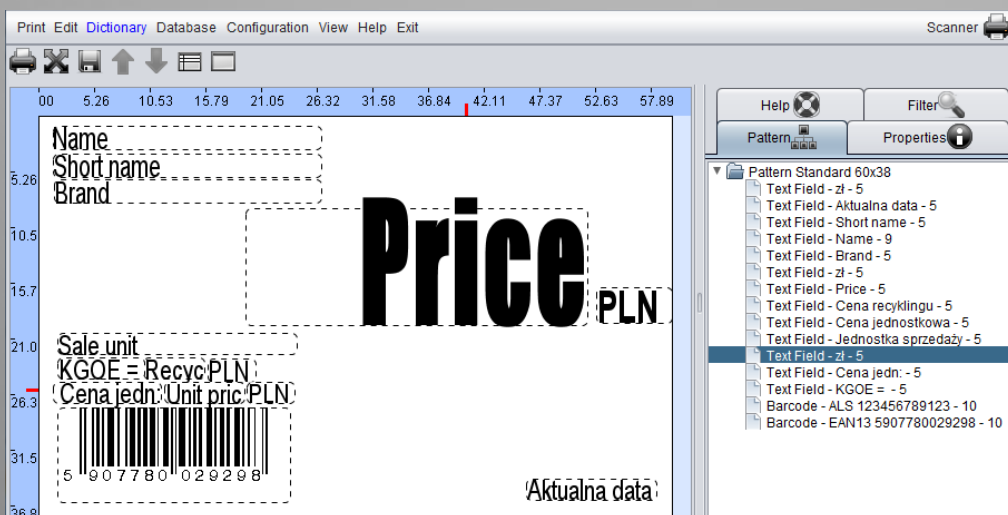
Print Edit Dictionary Database Configuration View Help Exit

Scanner

00 5.26 10.53 15.79 21.05 26.32 31.58 36.84 42.11 47.37 52.63 57.89

5.26
10.5
15.7
21.0
26.3
31.5
36.8

Name
Short name
Brand
Price
PLN
Sale unit
KGOE = Recyc PLN
Cena jedn: Unit pric PLN
5 907780 029298
Aktualna data

Help
Filter
Pattern
Properties

Pattern Standard 60x38
Text Field - zł - 5
Text Field - Aktualna data - 5
Text Field - Short name - 5
Text Field - Name - 9
Text Field - Brand - 5
Text Field - zł - 5
Text Field - Price - 5
Text Field - Cena recyklingu - 5
Text Field - Cena jednostkowa - 5
Text Field - Jednostka sprzedaży - 5
Text Field - zł - 5
Text Field - Cena jedn: - 5
Text Field - KGOE = - 5
Barcode - ALS 123456789123 - 10
Barcode - EAN13 5907780029298 - 10